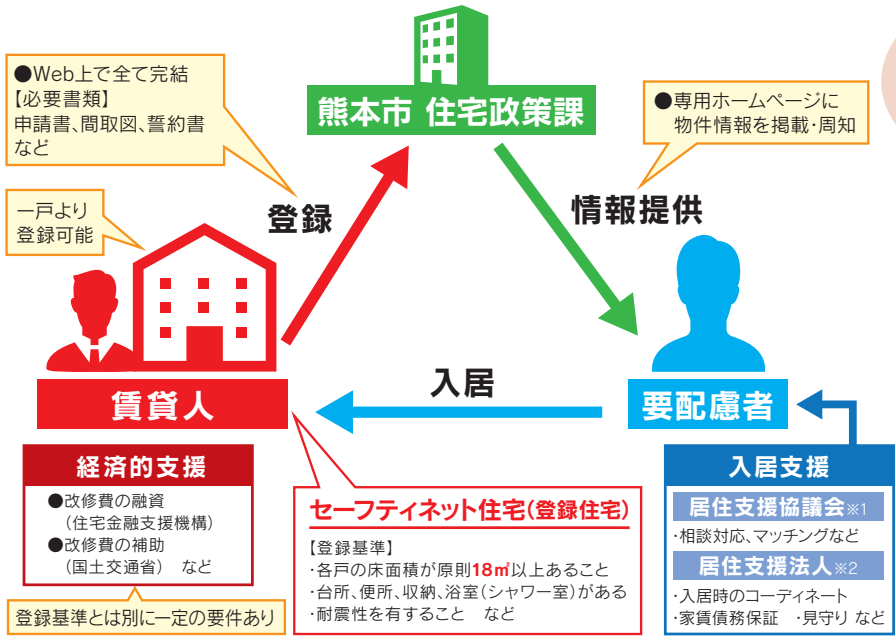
熊本市 住宅政策課

●Web上で全て完結
【必要書類】
申請書、間取図、誓約書など

●専用ホームページに物件情報を掲載・周知

一戸より登録可能

登録

情報提供

入居

賃貸人

要配慮者

経済的支援
●改修費の融資
（住宅金融支援機構）
●改修費の補助
（国土交通省）　など

登録基準とは別に一定の要件あり

セーフティネット住宅（登録住宅）
【登録基準】
・各戸の床面積が原則18㎡以上あること
・台所、便所、収納、浴室（シャワー室）がある
・耐震性を有すること　など

入居支援
居住支援協議会※1
・相談対応、マッチングなど
居住支援法人※2
・入居時のコーディネート
・家賃債務保証　・見守り など